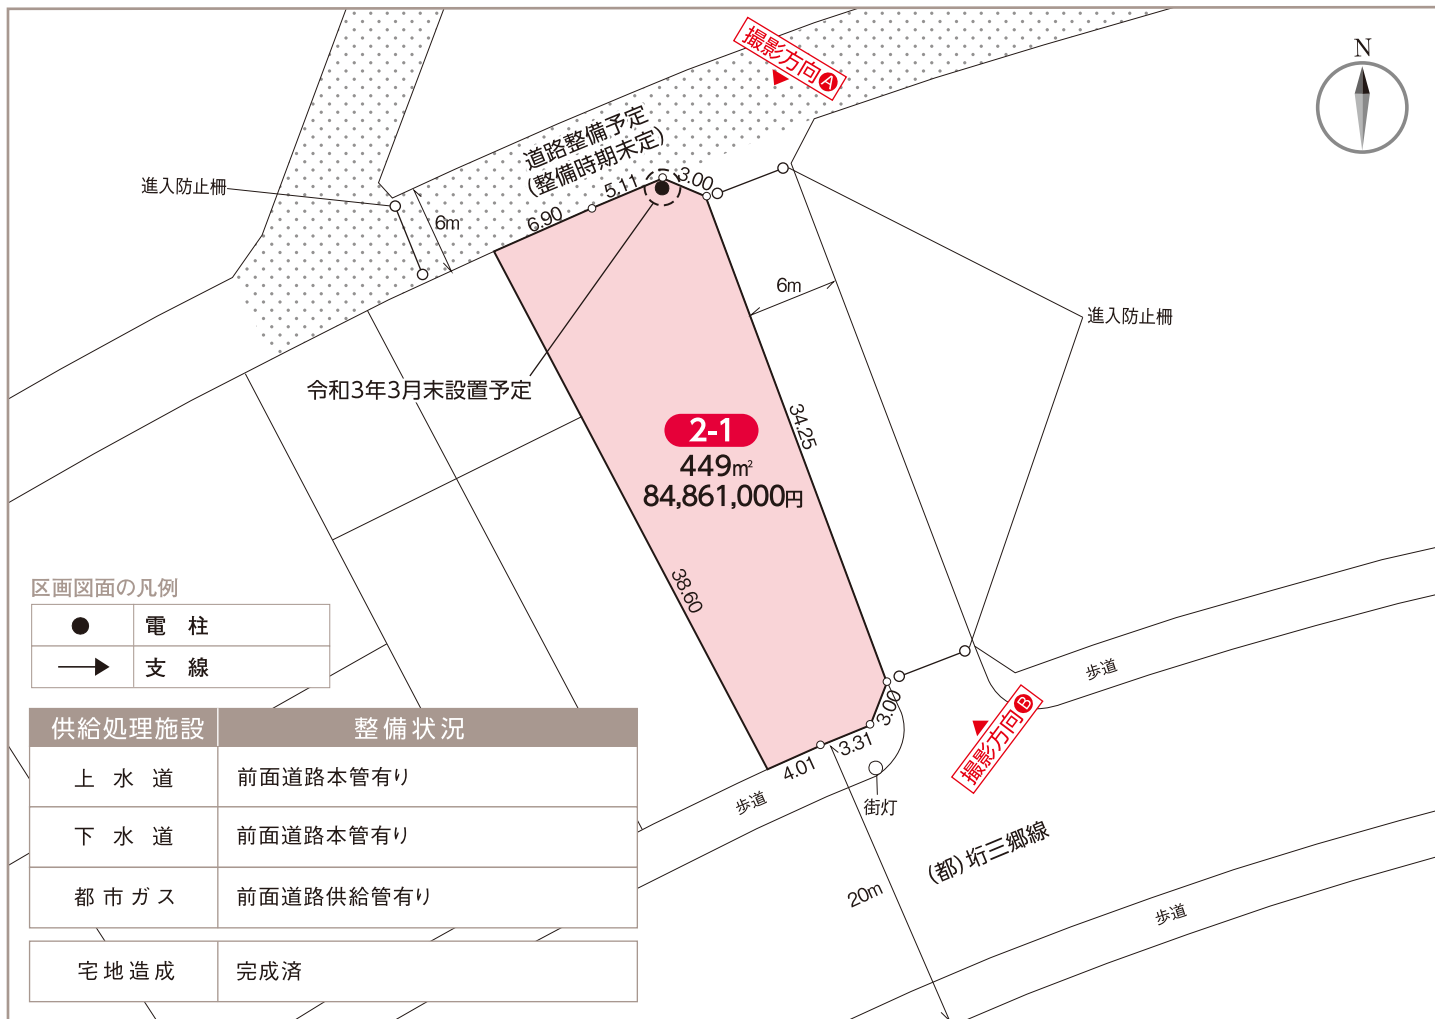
撮影方向A

N

道路整備予定
(整備時期未定)

進入防止柵

6m

6.90

5.11

3.00

6m

進入防止柵

令和3年3月末設置予定

34.25

2-1
449㎡
84,861,000円

38.60

区画図面の凡例

| ● | 電 柱 |
|---|---|
| → | 支 線 |

3.00

3.31

4.01

歩道

街灯

歩道

撮影方向B

(都) 圷三郷線

20m

歩道

| 供給処理施設 | 整備状況 |
|---|---|
| 上 水 道 | 前面道路本管有り |
| 下 水 道 | 前面道路本管有り |
| 都市ガス | 前面道路供給管有り |

| 宅地造成 | 完成済 |
|---|---|